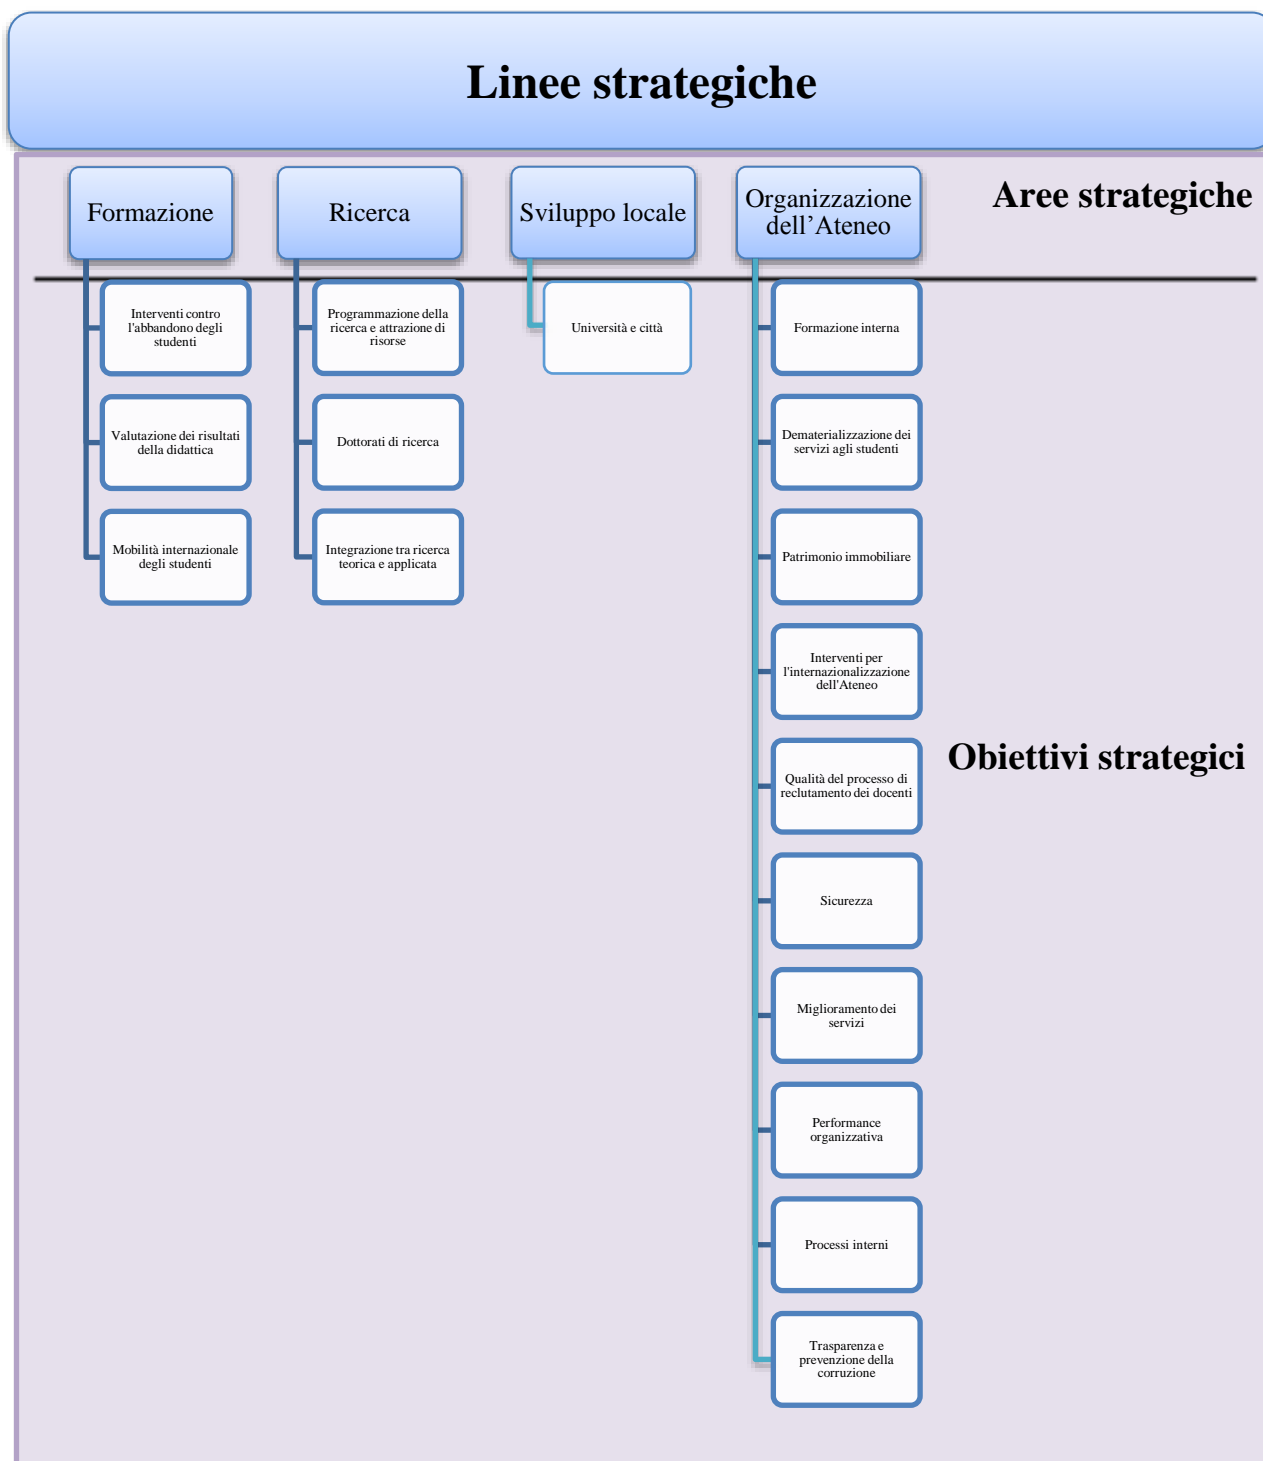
Linee strategiche

Formazione

Ricerca

Sviluppo locale

Organizzazione dell’Ateneo

Aree strategiche

Interventi contro l'abbandono degli studenti

Valutazione dei risultati della didattica

Mobilità internazionale degli studenti

Programmazione della ricerca e attrazione di risorse

Dottorati di ricerca

Integrazione tra ricerca teorica e applicata

Università e città

Formazione interna

Dematerializzazione dei servizi agli studenti

Patrimonio immobiliare

Interventi per l'internazionalizzazione dell'Ateneo

Qualità del processo di reclutamento dei docenti

Sicurezza

Miglioramento dei servizi

Performance organizzativa

Processi interni

Trasparenza e prevenzione della corruzione

Obiettivi strategici